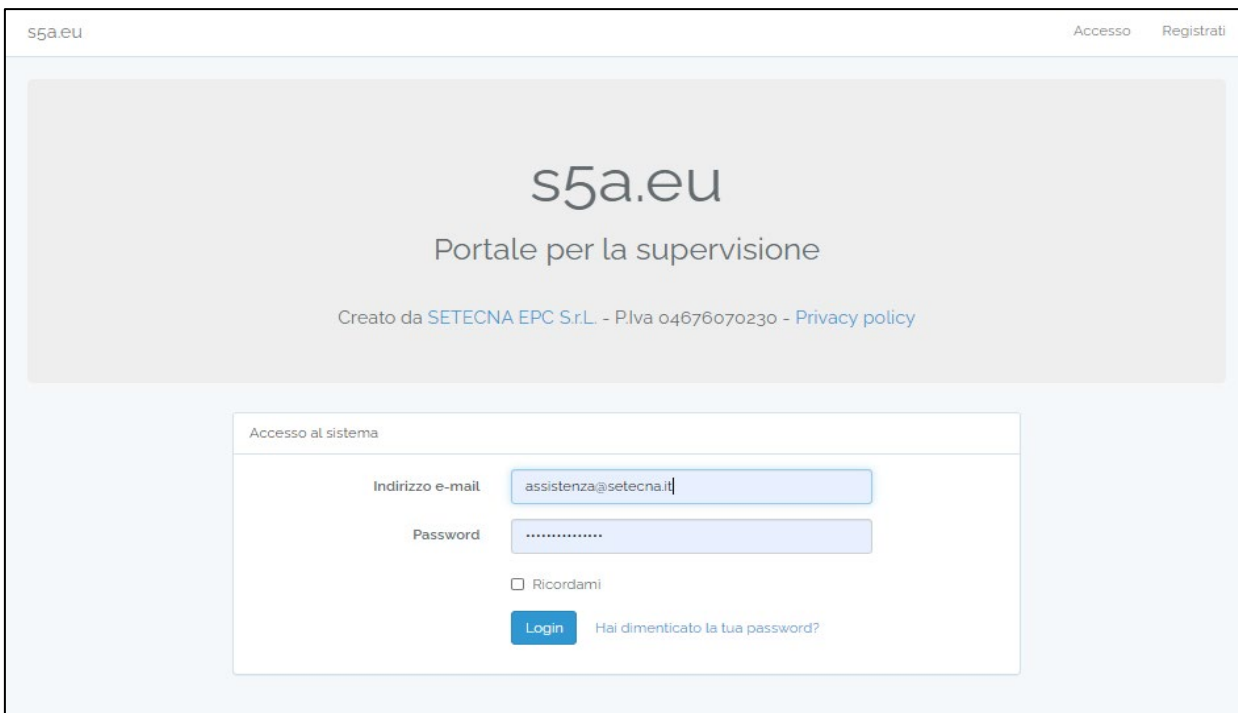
s5a.eu

Accesso Registrati

s5a.eu

Portale per la supervisione

Creato da SETECNA EPC S.r.L. - P.Iva 04676070230 - Privacy policy

Accesso al sistema

Indirizzo e-mail assistenza@setecna.it

Password ...............

Ricordami

Login Hai dimenticato la tua password?